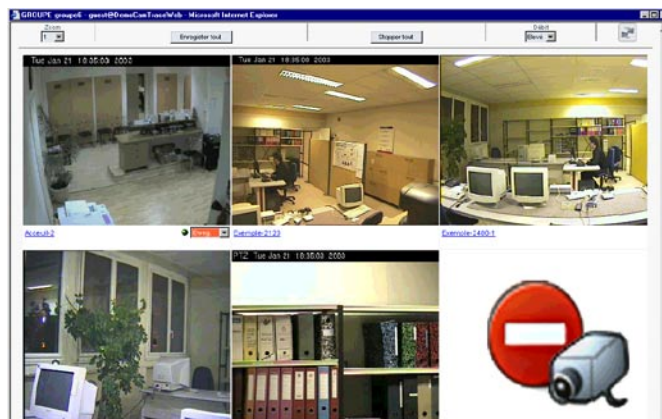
GROUPE groupe6 guest@DemoCamTraceWeb - Microsoft Internet Explorer

Zoom
1

Enregistrer tout

Stopper tout

Débit
Elevé

Tue Jan 21 18:35:03 2003

Tue Jan 21 18:35:06 2003

Accueil-2

Enreg

Exemple-2123

Exemple-2400-1

PTZ Tue Jan 21 18:35:03 2003